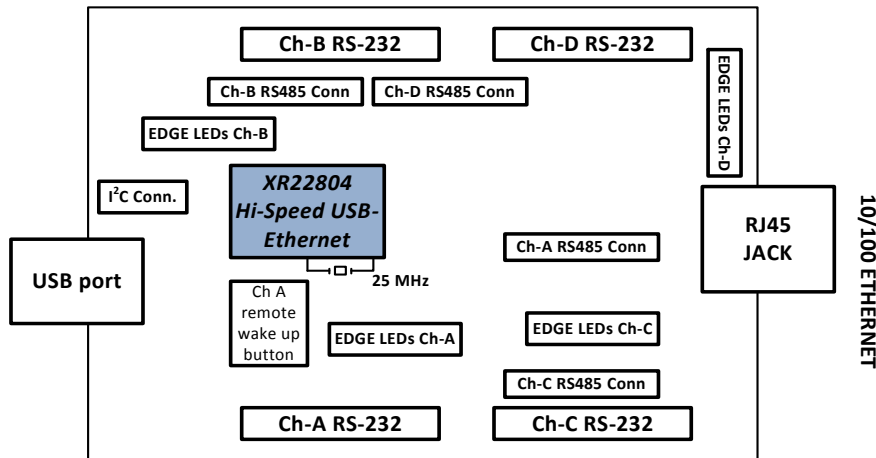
Ch-B RS-232

Ch-D RS-232

Ch-B RS485 Conn

Ch-D RS485 Conn

EDGE LEDs Ch-D

EDGE LEDs Ch-B

$I^2C$ Conn.

XR22804 Hi-Speed USB-Ethernet

RJ45 JACK

10/100 ETHERNET

USB port

Ch-A RS485 Conn

25 MHz

Ch A remote wake up button

EDGE LEDs Ch-A

EDGE LEDs Ch-C

Ch-C RS485 Conn

Ch-A RS-232

Ch-C RS-232